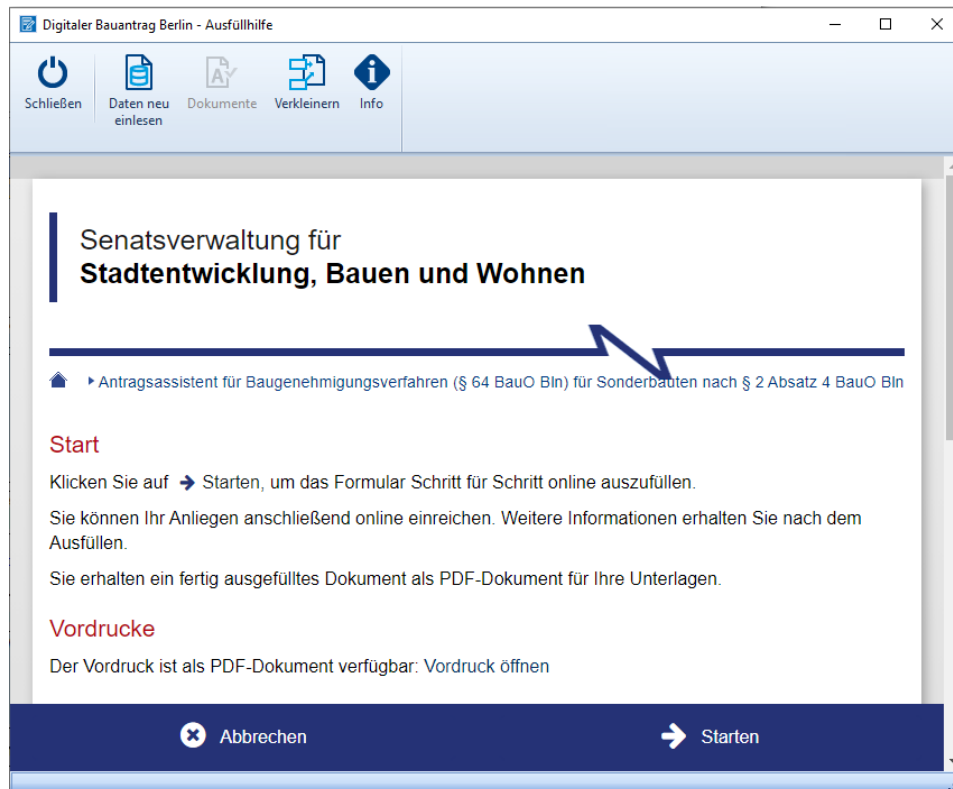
Digitaler Bauantrag Berlin - Ausfüllhilfe

Schließen
Daten neu einlesen
Dokumente
Verkleinern
Info

Senatsverwaltung für
**Stadtentwicklung, Bauen und Wohnen**

Antragsassistent für Baugenehmigungsverfahren (§ 64 BauO Bln) für Sonderbauten nach § 2 Absatz 4 BauO Bln

Start

Klicken Sie auf Starten, um das Formular Schritt für Schritt online auszufüllen.

Sie können Ihr Anliegen anschließend online einreichen. Weitere Informationen erhalten Sie nach dem Ausfüllen.

Sie erhalten ein fertig ausgefülltes Dokument als PDF-Dokument für Ihre Unterlagen.

Vordrucke

Der Vordruck ist als PDF-Dokument verfügbar: Vordruck öffnen

Abbrechen
Starten